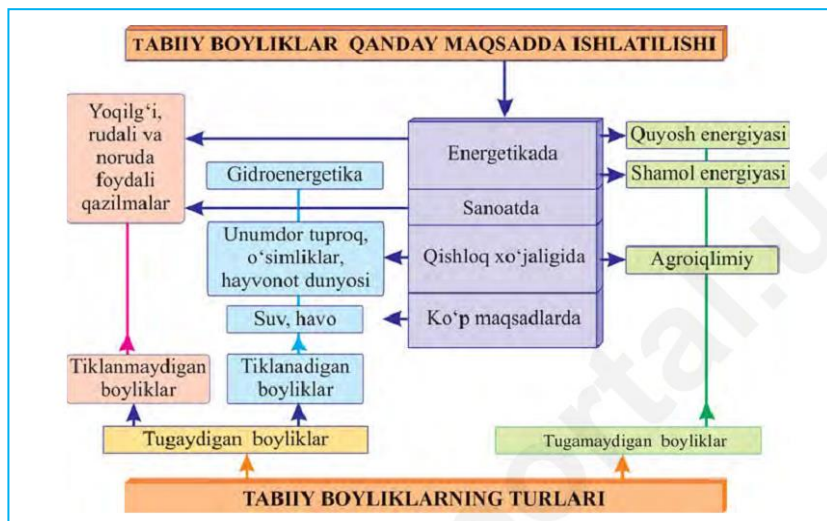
TABIIY BOYLIKLAR QANDAY MAQSADDA ISHLATILISHI

Yoqilg‘i, rudali va noruda foydali qazilmalar

Energetikada

Quyosh energiyasi

Shamol energiyasi

Gidroenergetika

Sanoatda

Unumdor tuproq, o‘simliklar, hayvonot dunyosi

Qishloq xo‘jaligida

Agroiqlimiy

Suv, havo

Ko‘p maqsadlarda

Tiklanmaydigan boyliklar

Tiklanadigan boyliklar

Tugaydigan boyliklar

Tugamaydigan boyliklar

TABIIY BOYLIKLARNING TURLARI